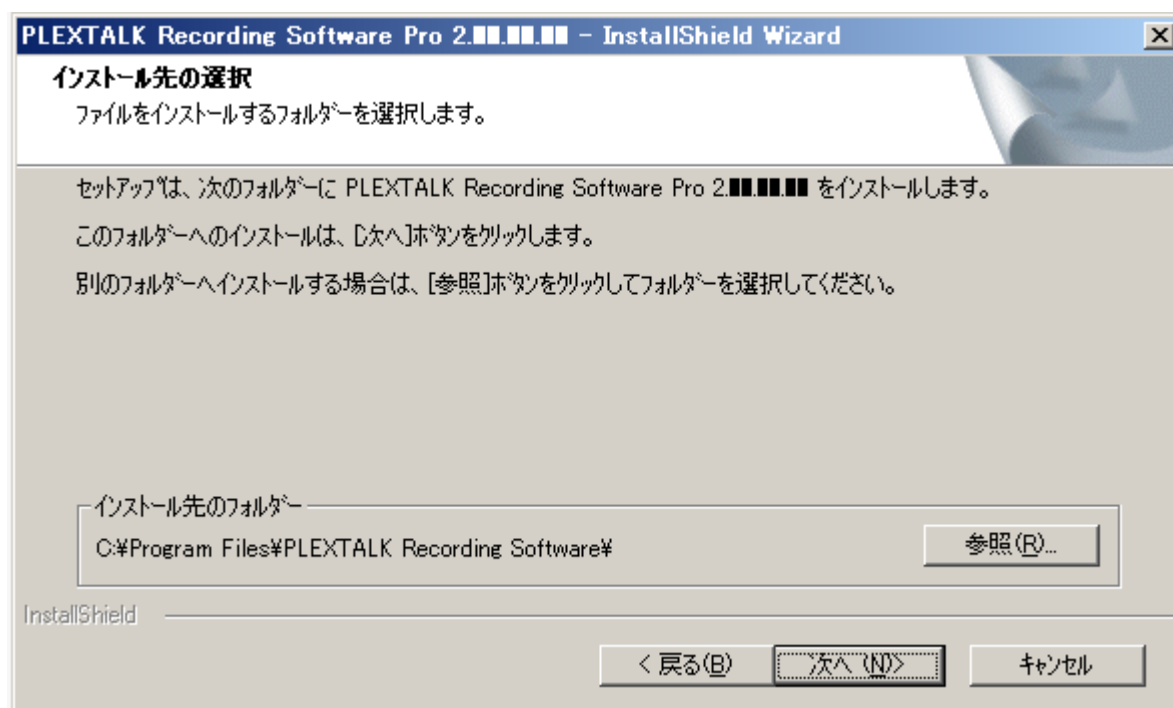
PLEXTALK Recording Software Pro 2.■■.■■.■■ - InstallShield Wizard

インストール先の選択

ファイルをインストールするフォルダーを選択します。

セットアップは、次のフォルダーに PLEXTALK Recording Software Pro 2.■■.■■.■■ をインストールします。

このフォルダーへのインストールは、[次へ]ボタンをクリックします。

別のフォルダーへインストールする場合は、[参照]ボタンをクリックしてフォルダーを選択してください。

インストール先のフォルダー

C:¥Program Files¥PLEXTALK Recording Software¥

参照(R)...

InstallShield

< 戻る(B)

次へ (N)>

キャンセル